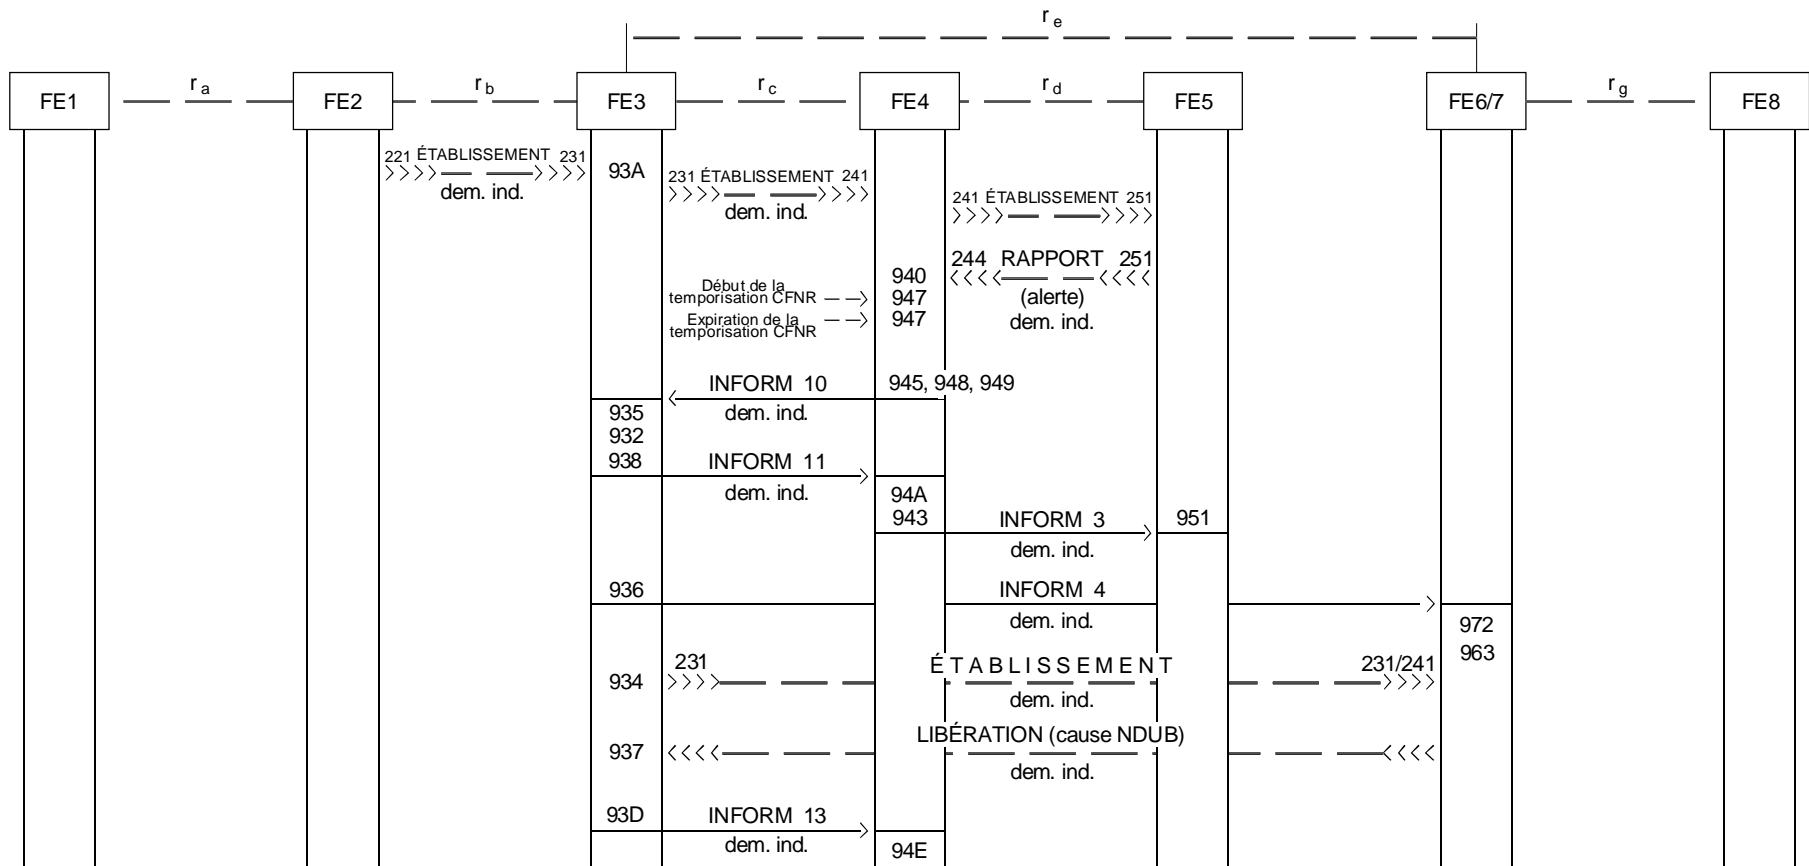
$r_e$

FE1 $r_a$ FE2 $r_b$ FE3 $r_c$ FE4 $r_d$ FE5 FE6/7 $r_g$ FE8

221 ÉTABLISSEMENT 231
dem. ind.

93A

231 ÉTABLISSEMENT 241
dem. ind.

241 ÉTABLISSEMENT 251

244 RAPPORT 251
(alerte)
dem. ind.

Début de la temporisation CFNR
940
947
Expiration de la temporisation CFNR
947

INFORM 10
dem. ind.
945, 948, 949

935
932
938
INFORM 11
dem. ind.

94A
943
INFORM 3
dem. ind.
951

936
INFORM 4
dem. ind.

972
963

934
231
É T A B L I S S E M E N T
dem. ind.
231/241

937
LIBÉRATION (cause NDUB)
dem. ind.

93D
INFORM 13
dem. ind.
94E